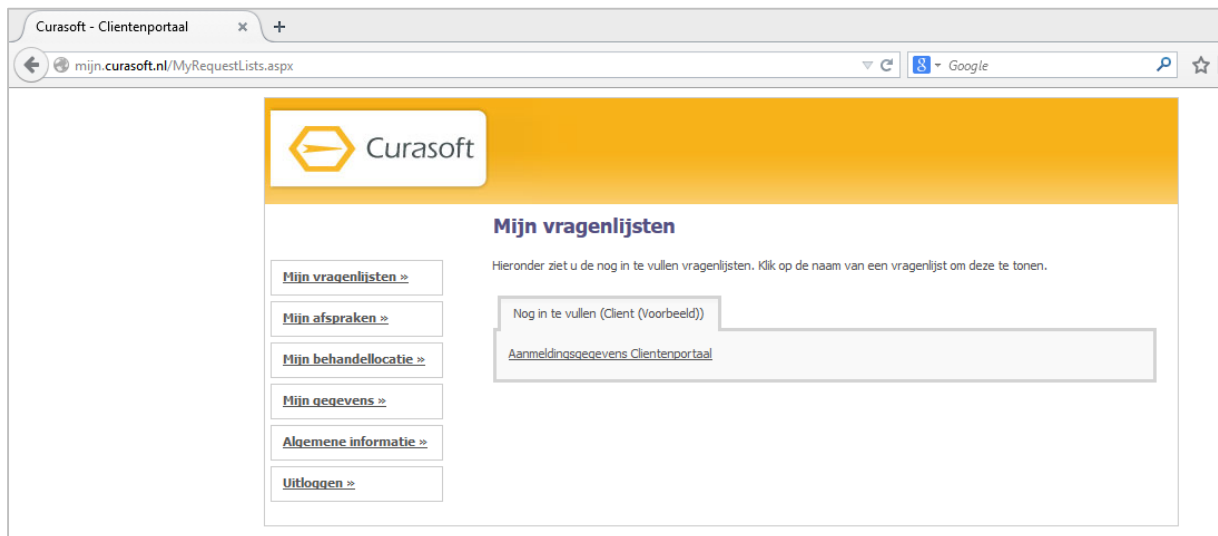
Curasoft - Clientenportaal ×  +

mijn.curasoft.nl/MyRequestLists.aspx

Google

Curasoft

Mijn vragenlijsten

Hieronder ziet u de nog in te vullen vragenlijsten. Klik op de naam van een vragenlijst om deze te tonen.

Mijn vragenlijsten »

Mijn afspraken »

Mijn behandellocatie »

Mijn gegevens »

Algemene informatie »

Uitloggen »

Nog in te vullen (Client (Voorbeeld))

Aanmeldingsgegevens Clientenportaal